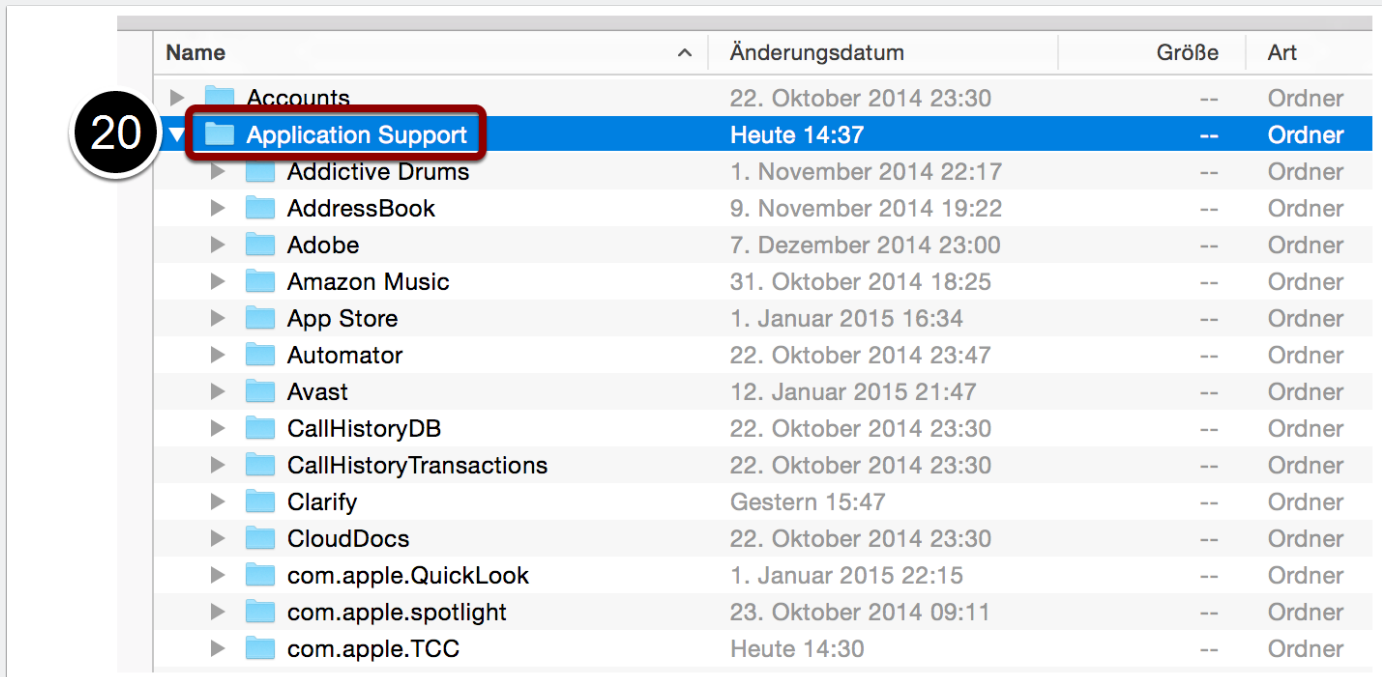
20

| Name | Änderungsdatum | Größe | Art |
|---|---|---|---|
| Accounts | 22. Oktober 2014 23:30 | -- | Ordner |
| Application Support | Heute 14:37 | -- | Ordner |
| Addictive Drums | 1. November 2014 22:17 | -- | Ordner |
| AddressBook | 9. November 2014 19:22 | -- | Ordner |
| Adobe | 7. Dezember 2014 23:00 | -- | Ordner |
| Amazon Music | 31. Oktober 2014 18:25 | -- | Ordner |
| App Store | 1. Januar 2015 16:34 | -- | Ordner |
| Automator | 22. Oktober 2014 23:47 | -- | Ordner |
| Avast | 12. Januar 2015 21:47 | -- | Ordner |
| CallHistoryDB | 22. Oktober 2014 23:30 | -- | Ordner |
| CallHistoryTransactions | 22. Oktober 2014 23:30 | -- | Ordner |
| Clarify | Gestern 15:47 | -- | Ordner |
| CloudDocs | 22. Oktober 2014 23:30 | -- | Ordner |
| com.apple.QuickLook | 1. Januar 2015 22:15 | -- | Ordner |
| com.apple.spotlight | 23. Oktober 2014 09:11 | -- | Ordner |
| com.apple.TCC | Heute 14:30 | -- | Ordner |